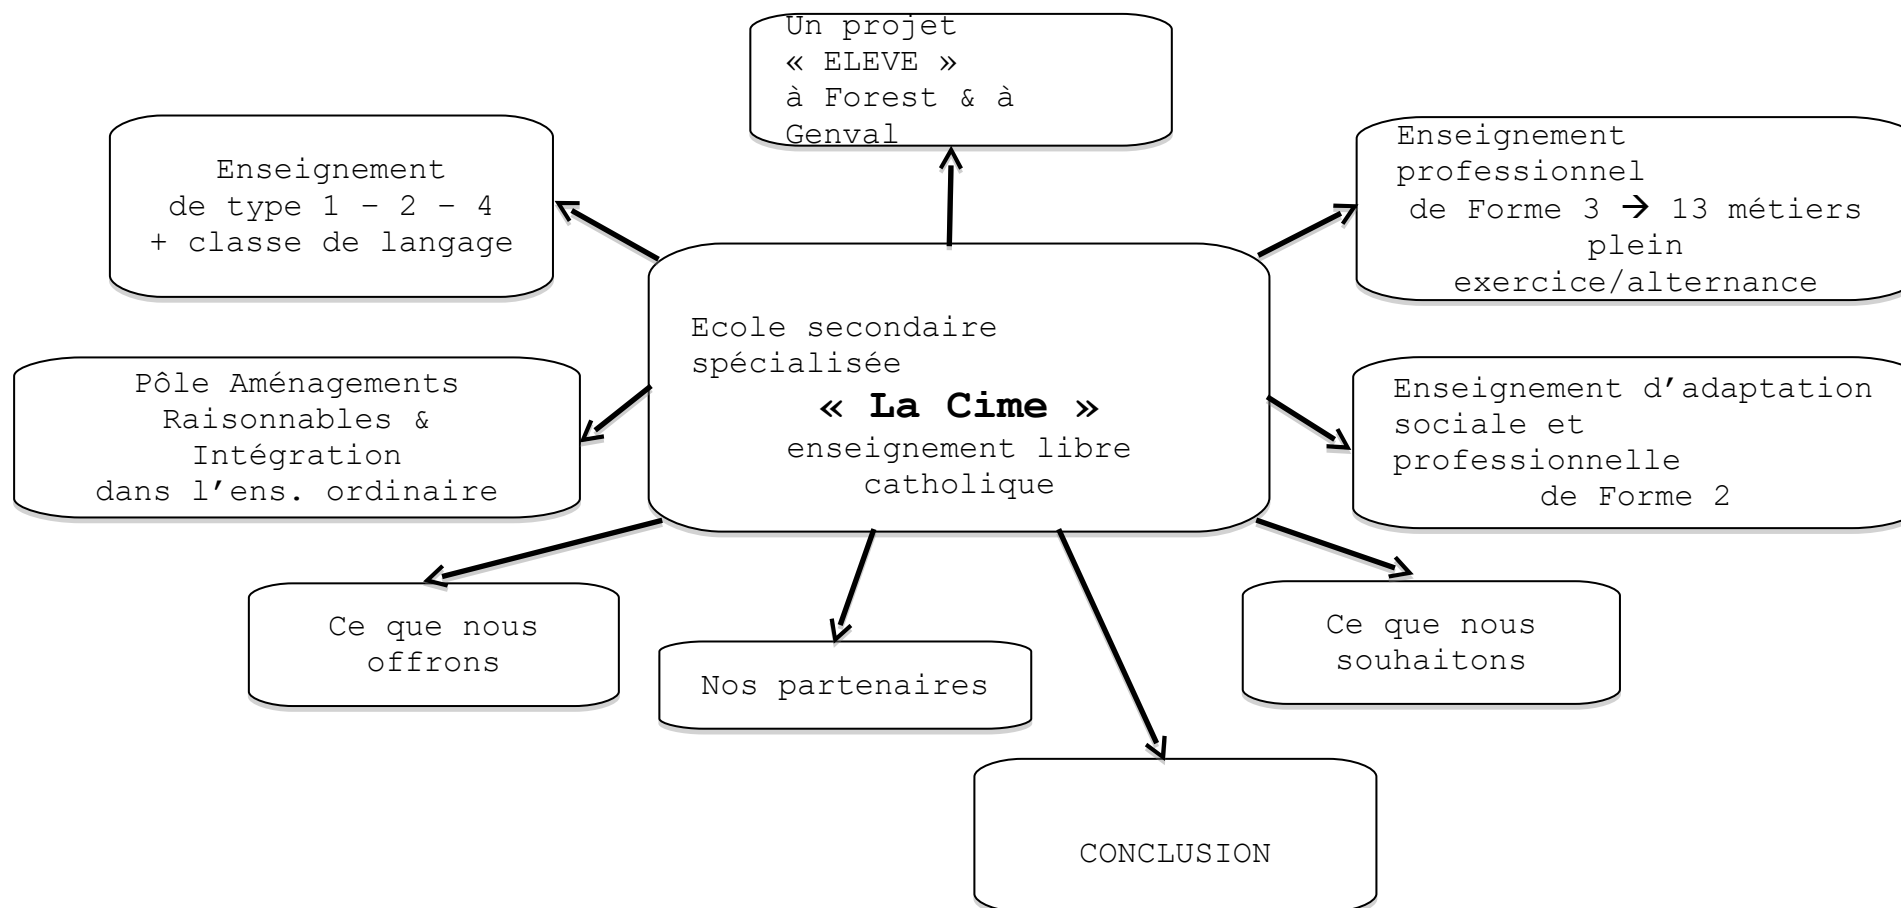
Un projet « ELEVE » à Forest & à Genval

Enseignement de type 1 – 2 – 4 + classe de langage

Enseignement professionnel de Forme 3 → 13 métiers plein exercice/alternance

Ecole secondaire spécialisée
**« La Cime »**
enseignement libre catholique

Pôle Aménagements Raisonnables & Intégration dans l'ens. ordinaire

Enseignement d'adaptation sociale et professionnelle de Forme 2

Ce que nous offrons

Nos partenaires

Ce que nous souhaitons

CONCLUSION